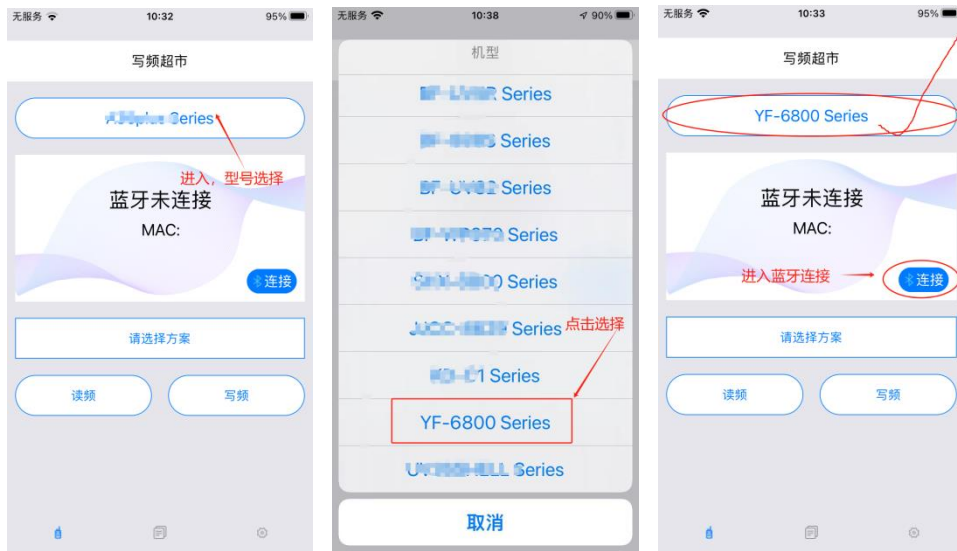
无服务 10:32 95%

写频超市

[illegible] Series

进入，型号选择

蓝牙未连接

MAC:

连接

请选择方案

读频

写频

无服务 10:38 90%

机型

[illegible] Series

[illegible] Series

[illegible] Series

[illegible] Series

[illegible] Series

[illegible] Series

点击选择

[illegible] Series

YF-6800 Series

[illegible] Series

取消

无服务 10:33 95%

写频超市

YF-6800 Series

蓝牙未连接

MAC:

进入蓝牙连接

连接

请选择方案

读频

写频